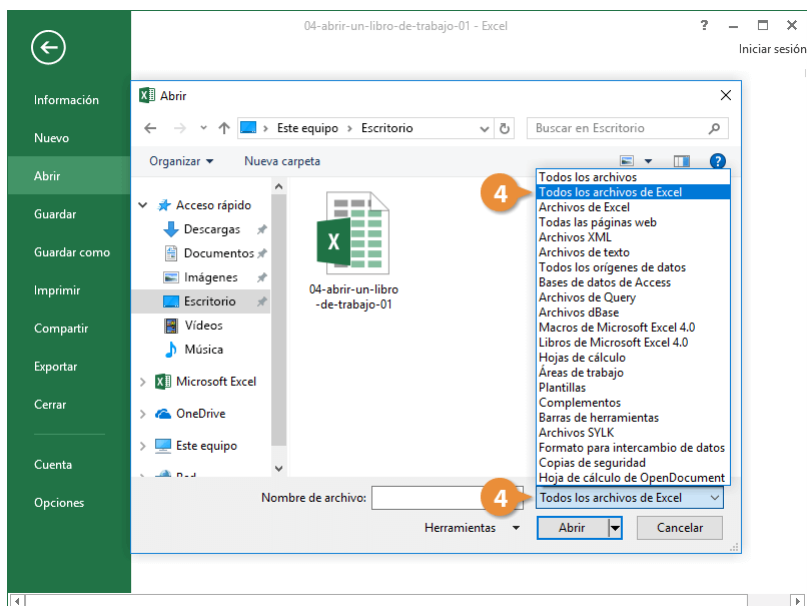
04-abrir-un-libro-de-trabajo-01 - Excel

? – □ ×

Iniciar sesión

Información
Nuevo
Abrir
Guardar
Guardar como
Imprimir
Compartir
Exportar
Cerrar
Cuenta
Opciones

Abrir

Este equipo > Escritorio

Buscar en Escritorio

Organizar ▾ Nueva carpeta

Acceso rápido
Descargas
Documentos
Imágenes
Escritorio
Vídeos
Música
Microsoft Excel
OneDrive
Este equipo
Red

04-abrir-un-libro-de-trabajo-01

4

Todos los archivos
Todos los archivos de Excel
Archivos de Excel
Todas las páginas web
Archivos XML
Archivos de texto
Todos los orígenes de datos
Bases de datos de Access
Archivos de Query
Archivos dBase
Macros de Microsoft Excel 4.0
Libros de Microsoft Excel 4.0
Hojas de cálculo
Áreas de trabajo
Plantillas
Complementos
Barras de herramientas
Archivos SYLK
Formato para intercambio de datos
Copias de seguridad
Hoja de cálculo de OpenDocument

Nombre de archivo:

4

Todos los archivos de Excel

Herramientas ▾ Abrir Cancelar